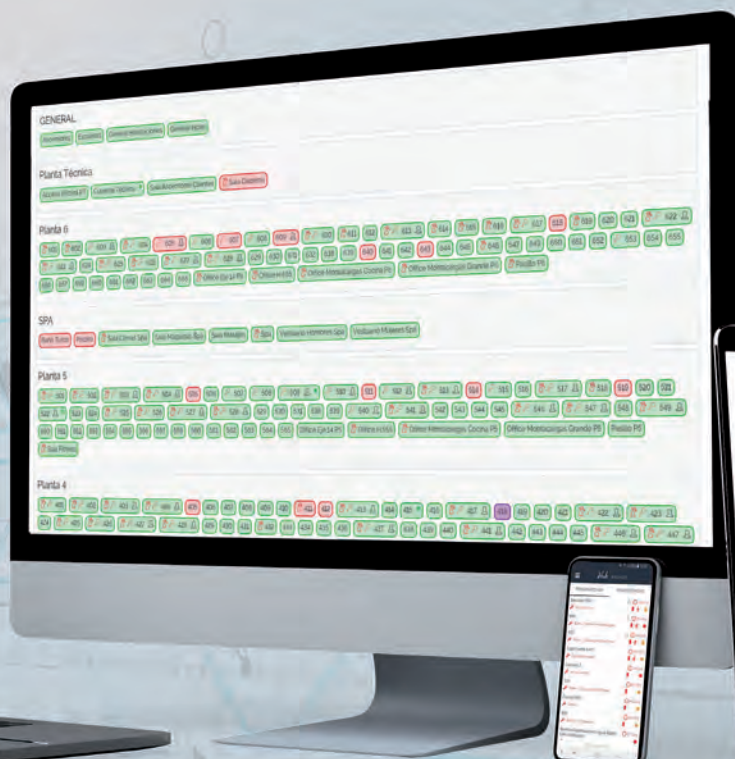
GENERAL

Ascensores Escaleras General Habitaciones General Hotel

Planta Técnica

Acceso Piscina P7 Cuarto Técnico Sala Ascensores Cuadros Sala Depósito

Planta 6

601 602 603 604 605 606 607 608 609 610 611 612 613 614 615 616 617 618 619 620 621 622 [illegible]

Office Cp 14 P6 Office Montacargas Cocina P6 Office Montacargas Grande P6 Pasillo P6

SPA

Baño Turco Piscina Sala Común Spa Sala Masajes Spa Sala Relajación Spa Vestuario Hombres Spa Vestuario Mujeres Spa

Planta 5

501 502 503 504 505 506 507 508 509 510 511 512 513 514 515 516 517 518 519 520 521 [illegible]

Office Cp 14 P5 Office Montacargas Cocina P5 Office Montacargas Grande P5 Pasillo P5 Sala Pilares

Planta 4

401 402 403 404 405 406 407 408 409 410 411 412 413 414 415 416 417 418 419 420 421 422 423 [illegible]